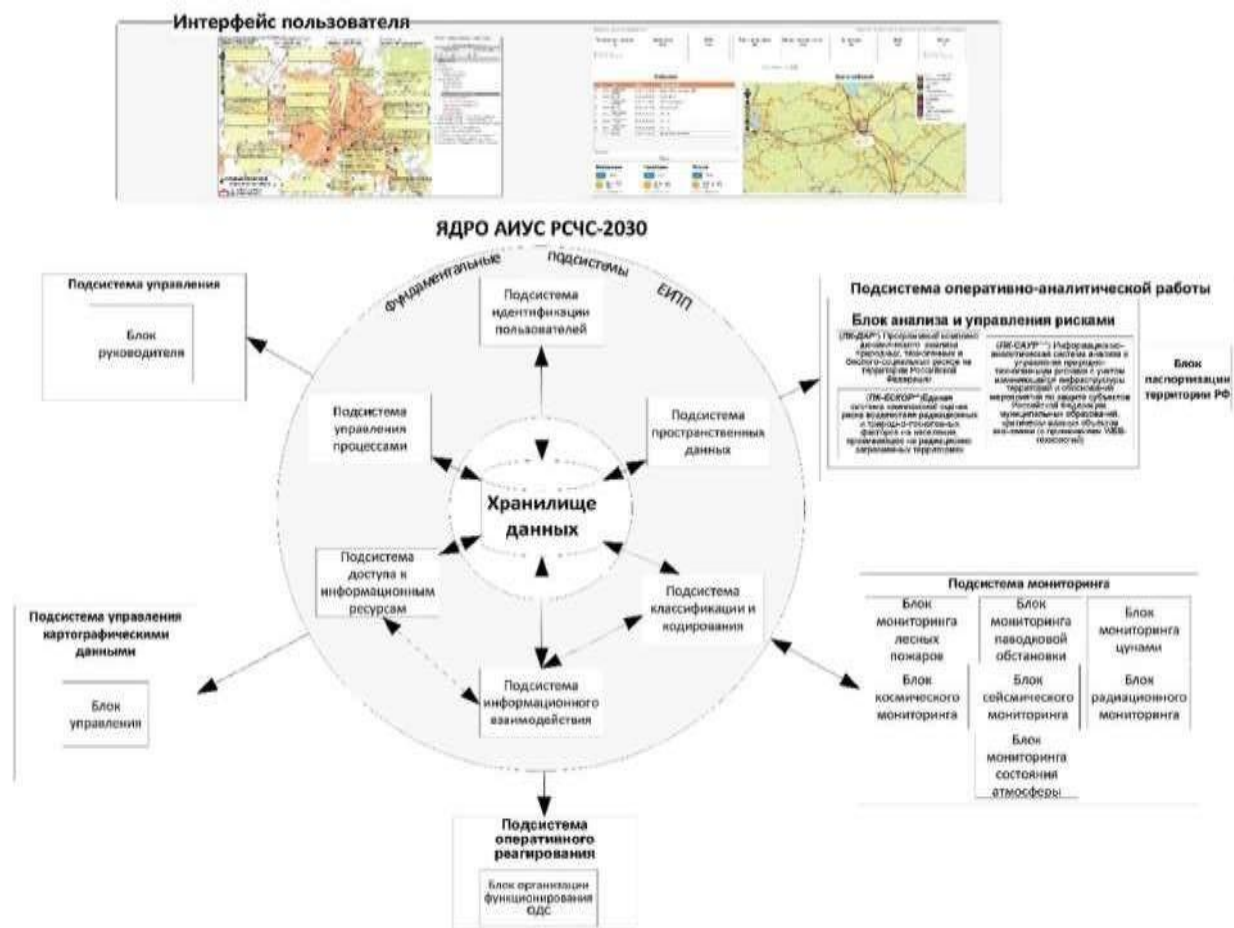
Интерфейс пользователя

ЯДРО АИУС РСЧС-2030

Фундаментальные подсистемы ЕИПП

Подсистема идентификации пользователей

Подсистема управления процессами

Подсистема пространственных данных

Хранилище данных

Подсистема доступа к информационным ресурсам

Подсистема классификации и кодирования

Подсистема информационного взаимодействия

Подсистема управления

Блок руководителя

Подсистема оперативно-аналитической работы

Блок анализа и управления рисками

(ПК-ДАР) Программный комплекс динамического анализа природных, техногенных и биолого-социальных рисков на территории Российской Федерации

(ПК-ЕСКОР) Единая система комплексной оценки риска воздействия радиационных и природно-техногенных факторов на население, проживающее на радиационно загрязненных территориях

(ПК-САУР) Информационно-аналитическая система анализа и управления природно-техногенными рисками с учетом взаимовлияния инфраструктуры территорий и обоснования мероприятий по защите субъектов Российской Федерации, муниципальных образований, критически важных объектов экономики (с применением WEB-технологий)

Блок паспортизации территории РФ

Подсистема мониторинга

Блок мониторинга лесных пожаров

Блок мониторинга паводковой обстановки

Блок мониторинга цунами

Блок космического мониторинга

Блок сейсмического мониторинга

Блок радиационного мониторинга

Блок мониторинга состояния атмосферы

Подсистема управления картографическими данными

Блок управления

Подсистема оперативного реагирования

Блок организации функционирования ОДС